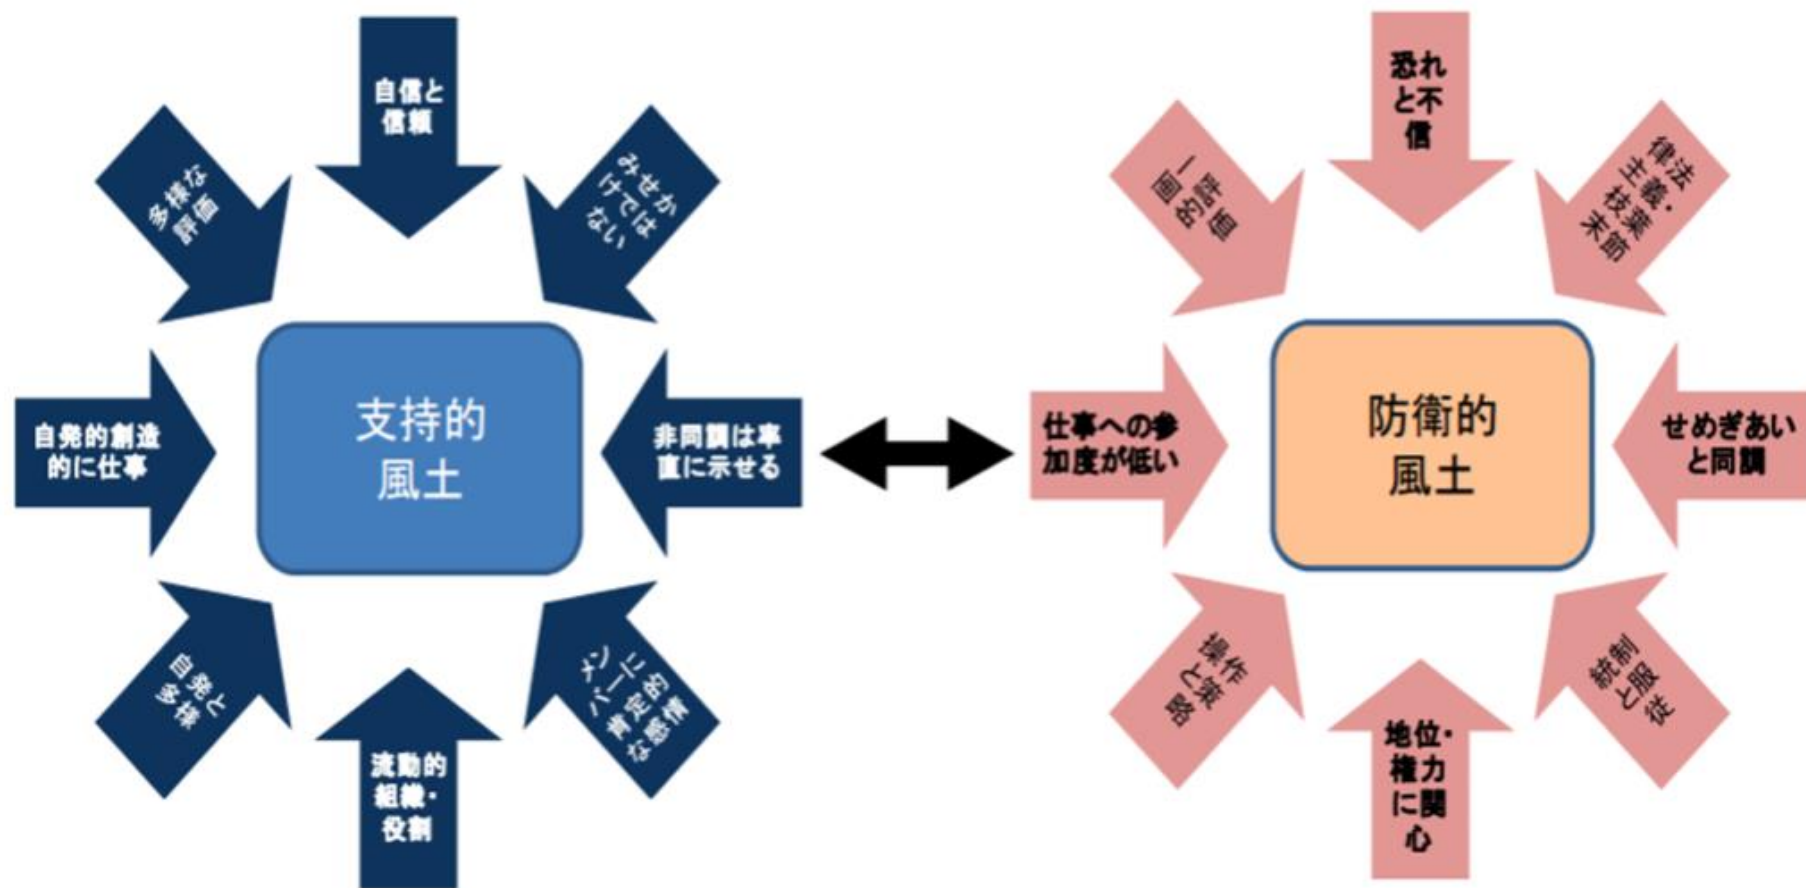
自信と信頼

多様な評価

みせかけではない

自発的創造的に仕事

支持的風土

非同調は率直に示せる

自発と多様

流動的組織・役割

責任感のあるメンバー

恐れと不信

画一的評価

律法主義・枝葉末節

仕事への参加度が低い

防衛的風土

せめぎあいと同調

操作と策略

地位・権力に関心

服従と統制